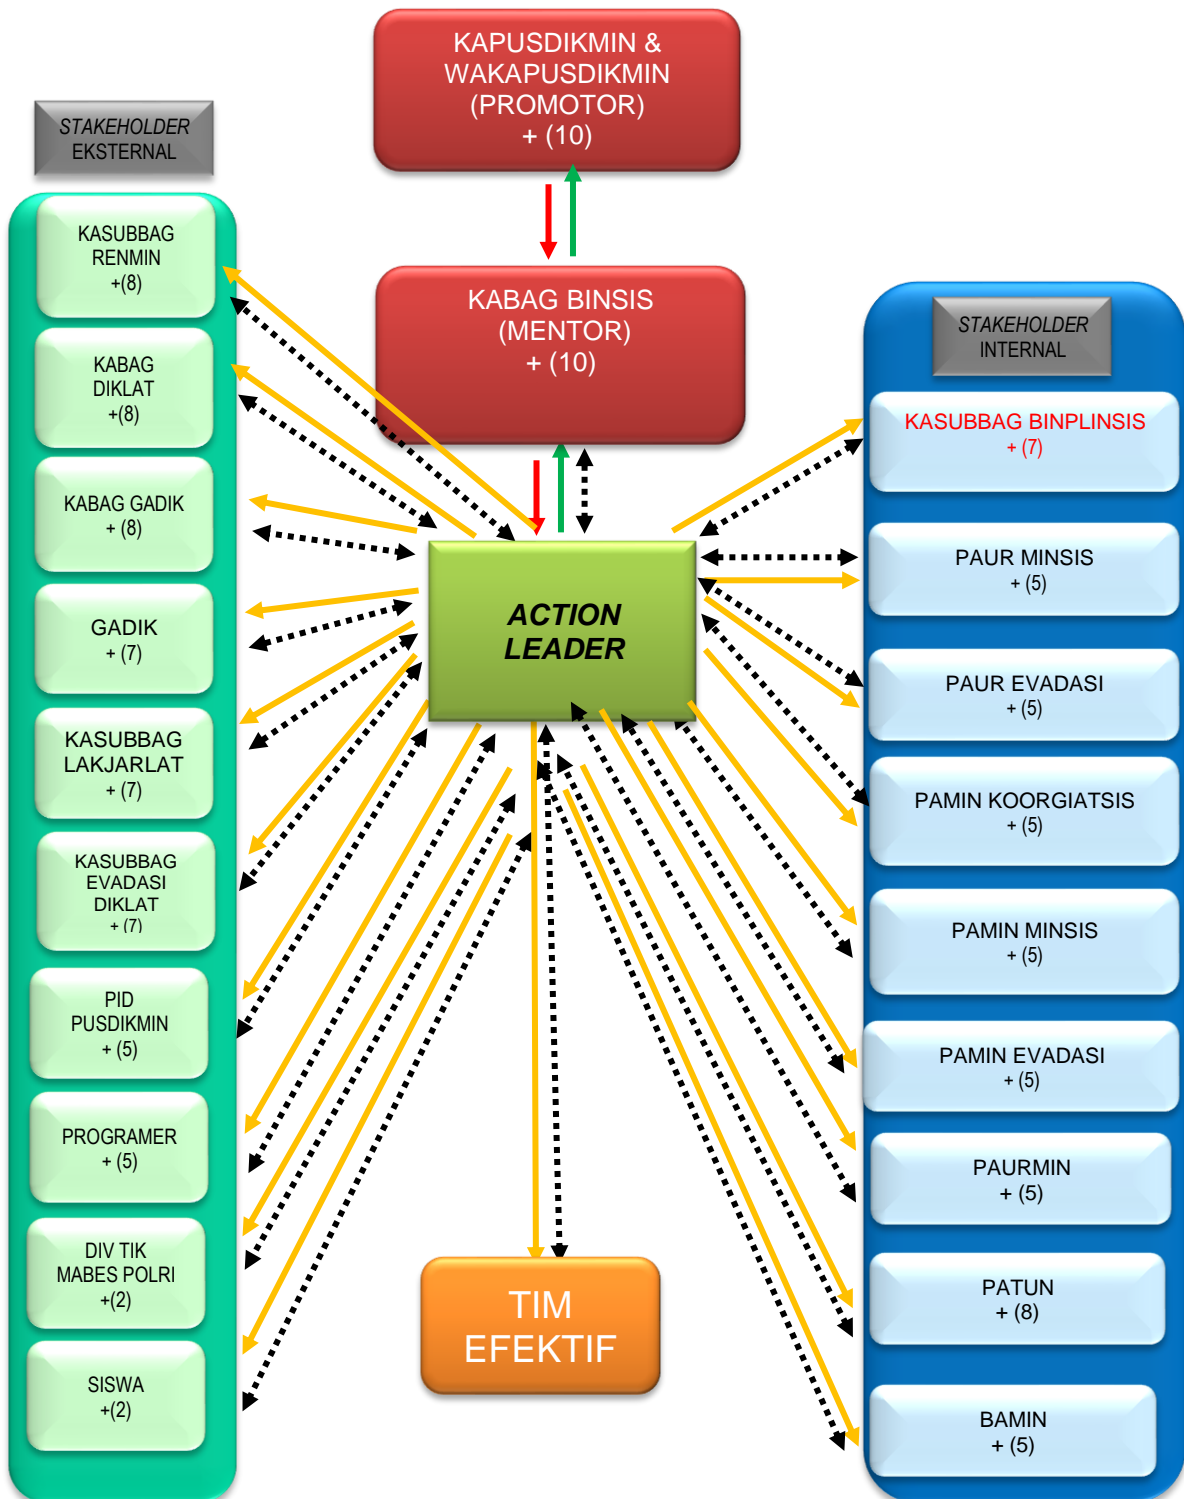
KAPUSDIKMIN & WAKAPUSDIKMIN (PROMOTOR) + (10)

STAKEHOLDER EKSTERNAL

KABAG BINSIS (MENTOR) + (10)

STAKEHOLDER INTERNAL

KASUBBAG RENMIN +(8)

KABAG DIKLAT +(8)

KABAG GADIK + (8)

GADIK + (7)

KASUBBAG LAKJARLAT + (7)

KASUBBAG EVADASI DIKLAT + (7)

PID PUSDIKMIN + (5)

PROGRAMER + (5)

DIV TIK MABES POLRI +(2)

SISWA +(2)

ACTION LEADER

TIM EFEKTIF

KASUBBAG BINPLINSIS + (7)

PAUR MINSIS + (5)

PAUR EVADASI + (5)

PAMIN KOORGIATSIS + (5)

PAMIN MINSIS + (5)

PAMIN EVADASI + (5)

PAURMIN + (5)

PATUN + (8)

BAMIN + (5)